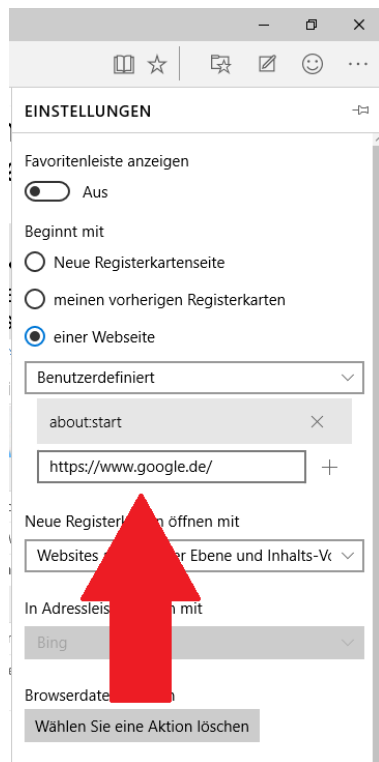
EINSTELLUNGEN

Favoritenleiste anzeigen

Aus

Beginnt mit

Neue Registerkartenseite

meinen vorherigen Registerkarten

einer Webseite

Benutzerdefiniert

about:start

https://www.google.de/

Neue Registerk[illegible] öffnen mit

Websites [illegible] Ebene und Inhalts-V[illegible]

In Adressleis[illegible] mit

Bing

Browserdate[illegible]

Wählen Sie eine Aktion löschen